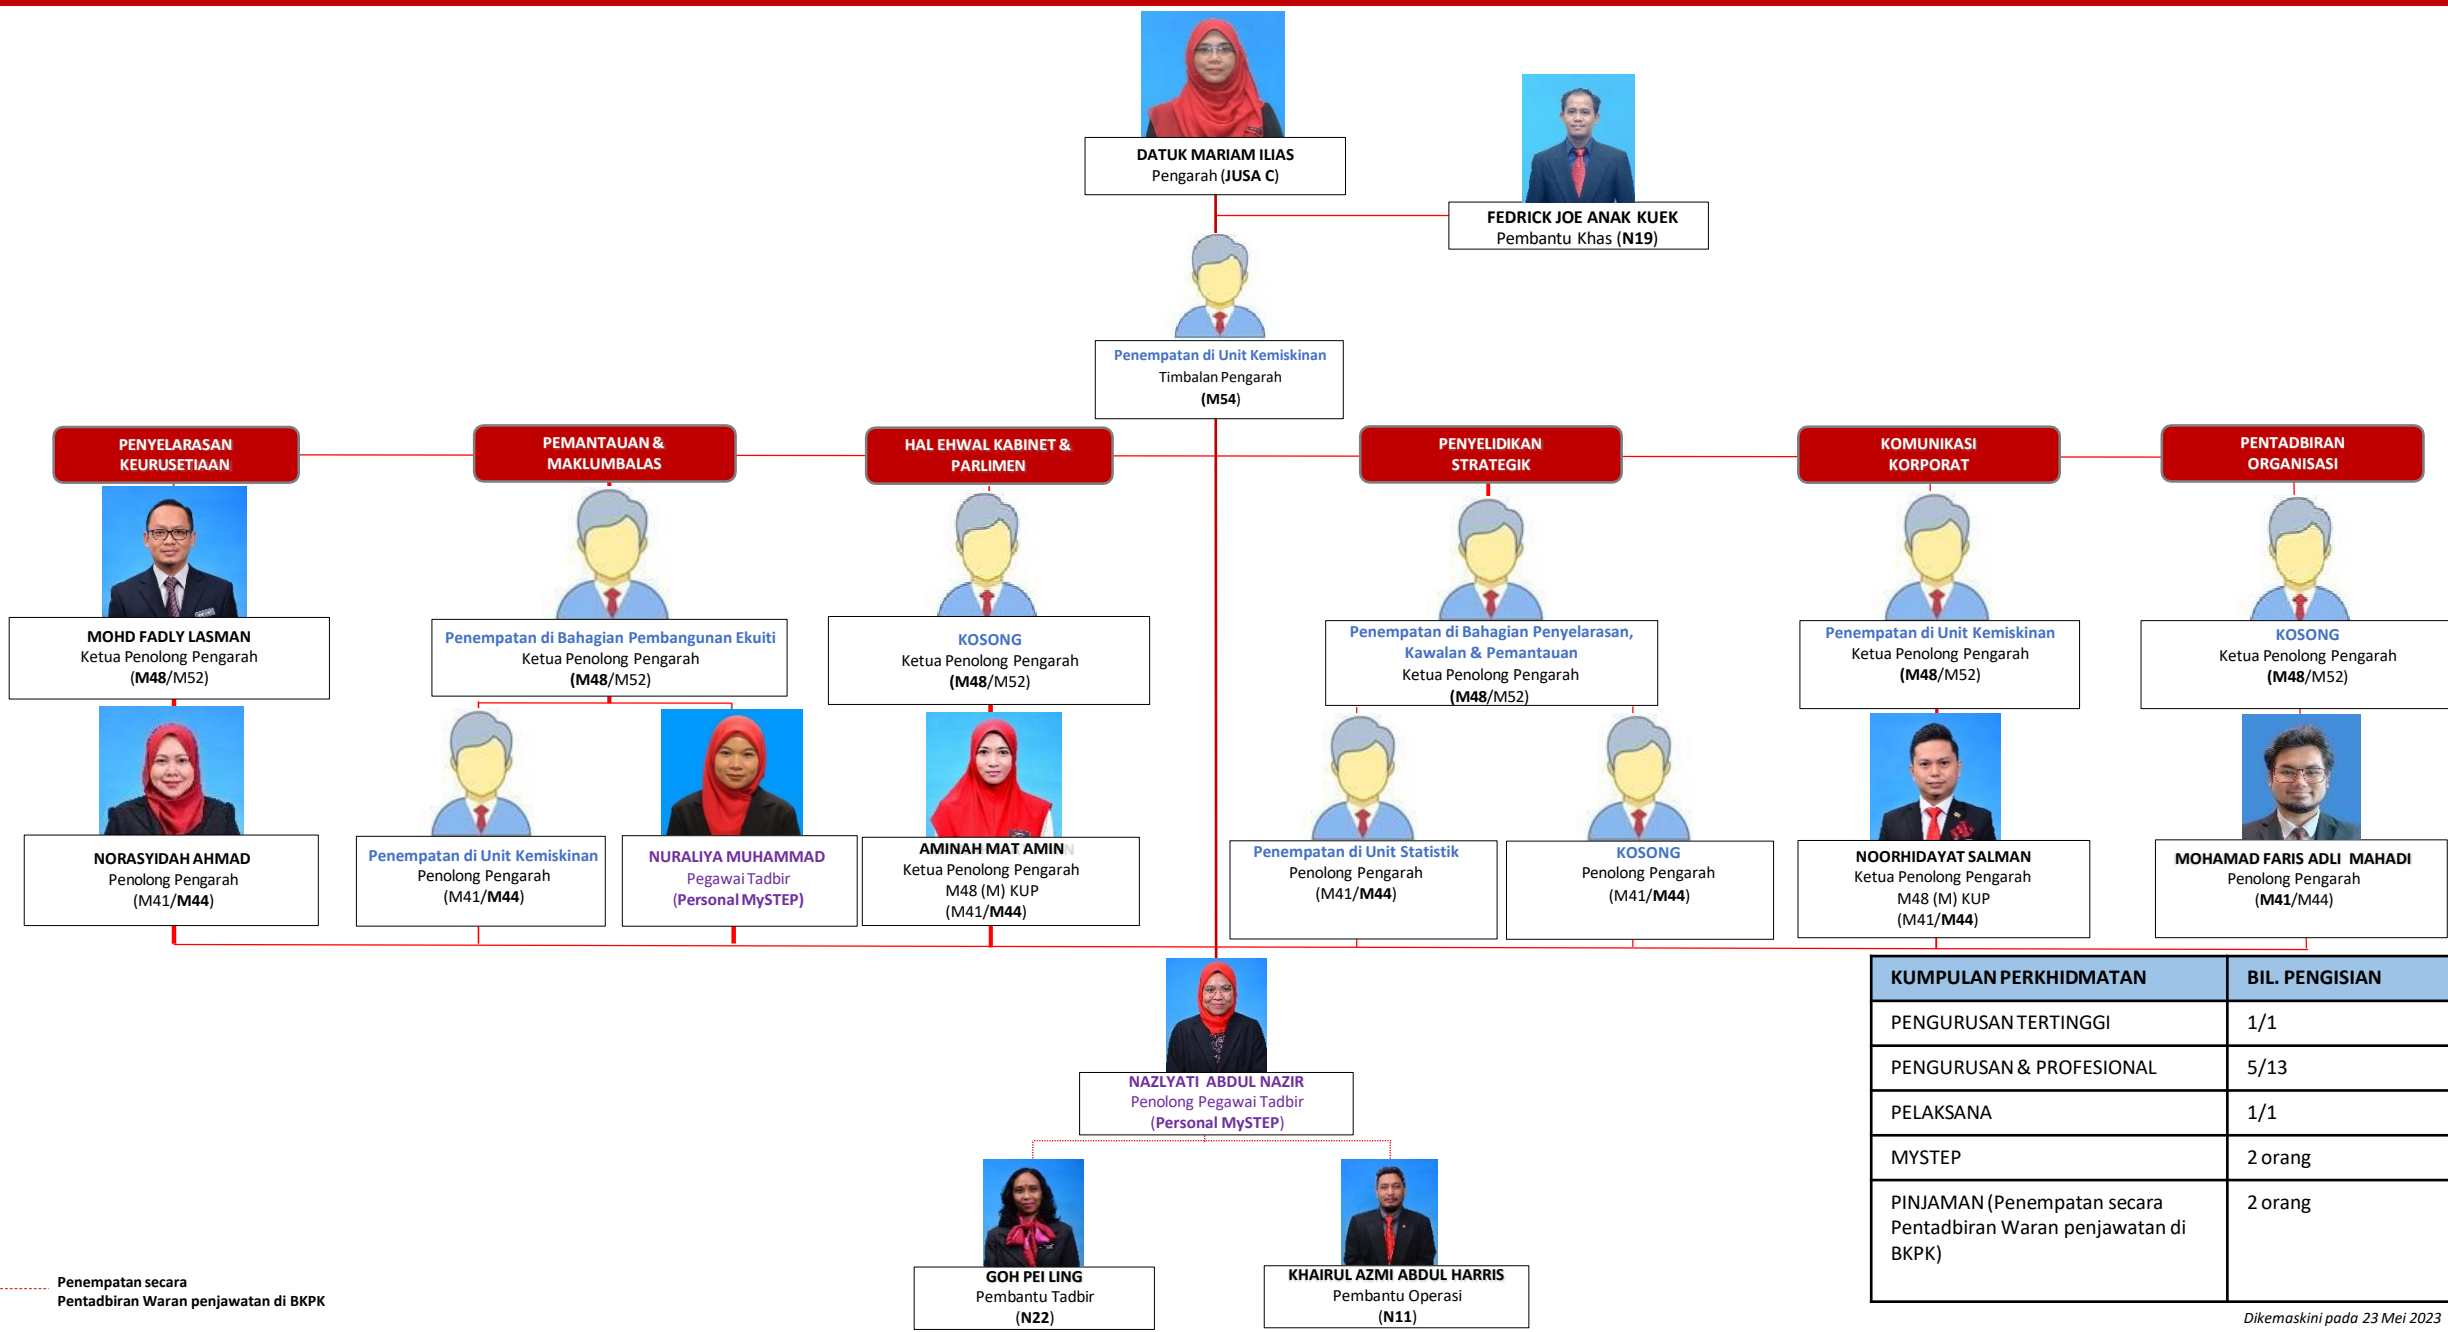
DATUK MARIAM ILIAS
Pengarah (JUSA C)

FEDRICK JOE ANAK KUEK
Pembantu Khas (N19)

Penempatan di Unit Kemiskinan
Timbalan Pengarah
(M54)

PENYELARASAN KEURUSETIAAN

PEMANTAUAN & MAKLUMBALAS

HAL EHWAL KABINET & PARLIMEN

PENYELIDIKAN STRATEGIK

KOMUNIKASI KORPORAT

PENTADBIRAN ORGANISASI

MOHD FADLY LASMAN
Ketua Penolong Pengarah
(M48/M52)

Penempatan di Bahagian Pembangunan Ekuiti
Ketua Penolong Pengarah
(M48/M52)

KOSONG
Ketua Penolong Pengarah
(M48/M52)

Penempatan di Bahagian Penyelarasan, Kawalan & Pemantauan
Ketua Penolong Pengarah
(M48/M52)

Penempatan di Unit Kemiskinan
Ketua Penolong Pengarah
(M48/M52)

KOSONG
Ketua Penolong Pengarah
(M48/M52)

NORASYIDAH AHMAD
Penolong Pengarah
(M41/M44)

Penempatan di Unit Kemiskinan
Penolong Pengarah
(M41/M44)

NURALIYA MUHAMMAD
Pegawai Tadbir
(Personal MySTEP)

AMINAH MAT AMIN
Ketua Penolong Pengarah
M48 (M) KUP
(M41/M44)

Penempatan di Unit Statistik
Penolong Pengarah
(M41/M44)

KOSONG
Penolong Pengarah
(M41/M44)

NOORHIDAYAT SALMAN
Ketua Penolong Pengarah
M48 (M) KUP
(M41/M44)

MOHAMAD FARIS ADLI MAHADI
Penolong Pengarah
(M41/M44)

NAZLYATI ABDUL NAZIR
Penolong Pegawai Tadbir
(Personal MySTEP)

GOH PEI LING
Pembantu Tadbir
(N22)

KHAIRUL AZMI ABDUL HARRIS
Pembantu Operasi
(N11)

| KUMPULAN PERKHIDMATAN | BIL. PENGISIAN |
|---|---|
| PENGURUSAN TERTINGGI | 1/1 |
| PENGURUSAN & PROFESIONAL | 5/13 |
| PELAKSANA | 1/1 |
| MYSTEP | 2 orang |
| PINJAMAN (Penempatan secara Pentadbiran Waran penjawatan di BKPK) | 2 orang |

Penempatan secara
Pentadbiran Waran penjawatan di BKPK

Dikemaskini pada 23 Mei 2023